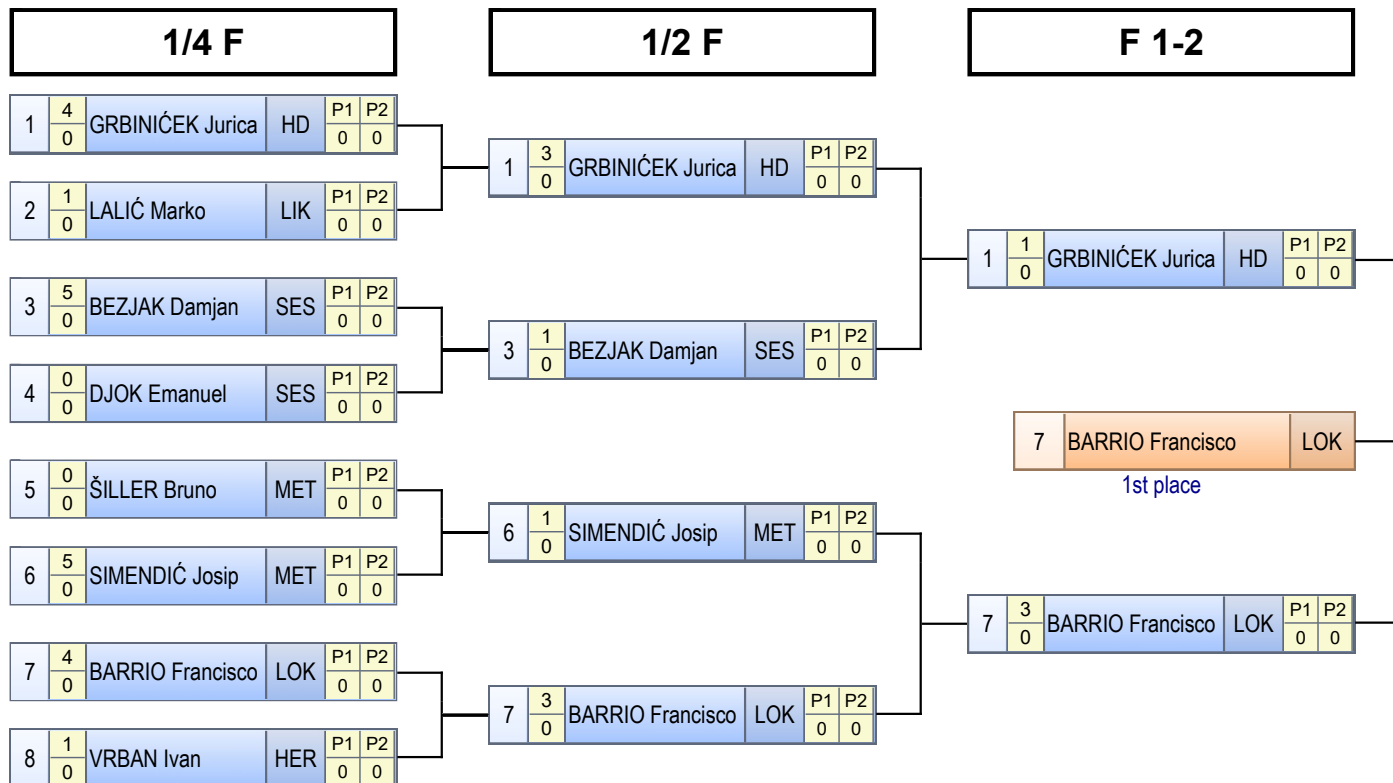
1/4 F

1/2 F

F 1-2

| 1 | 4 / 0 | GRBINIĆEK Jurica | HD | P1 0 | P2 0 |
|---|---|---|---|---|---|
| 2 | 1 / 0 | LALIĆ Marko | LIK | P1 0 | P2 0 |
| 3 | 5 / 0 | BEZJAK Damjan | SES | P1 0 | P2 0 |
| 4 | 0 / 0 | DJOK Emanuel | SES | P1 0 | P2 0 |
| 5 | 0 / 0 | ŠILLER Bruno | MET | P1 0 | P2 0 |
| 6 | 5 / 0 | SIMENDIĆ Josip | MET | P1 0 | P2 0 |
| 7 | 4 / 0 | BARRIO Francisco | LOK | P1 0 | P2 0 |
| 8 | 1 / 0 | VRBAN Ivan | HER | P1 0 | P2 0 |

| 1 | 3 / 0 | GRBINIĆEK Jurica | HD | P1 0 | P2 0 |
|---|---|---|---|---|---|
| 3 | 1 / 0 | BEZJAK Damjan | SES | P1 0 | P2 0 |
| 6 | 1 / 0 | SIMENDIĆ Josip | MET | P1 0 | P2 0 |
| 7 | 3 / 0 | BARRIO Francisco | LOK | P1 0 | P2 0 |

| 1 | 1 / 0 | GRBINIĆEK Jurica | HD | P1 0 | P2 0 |
|---|---|---|---|---|---|
| 7 | 3 / 0 | BARRIO Francisco | LOK | P1 0 | P2 0 |

7 BARRIO Francisco LOK
1st place